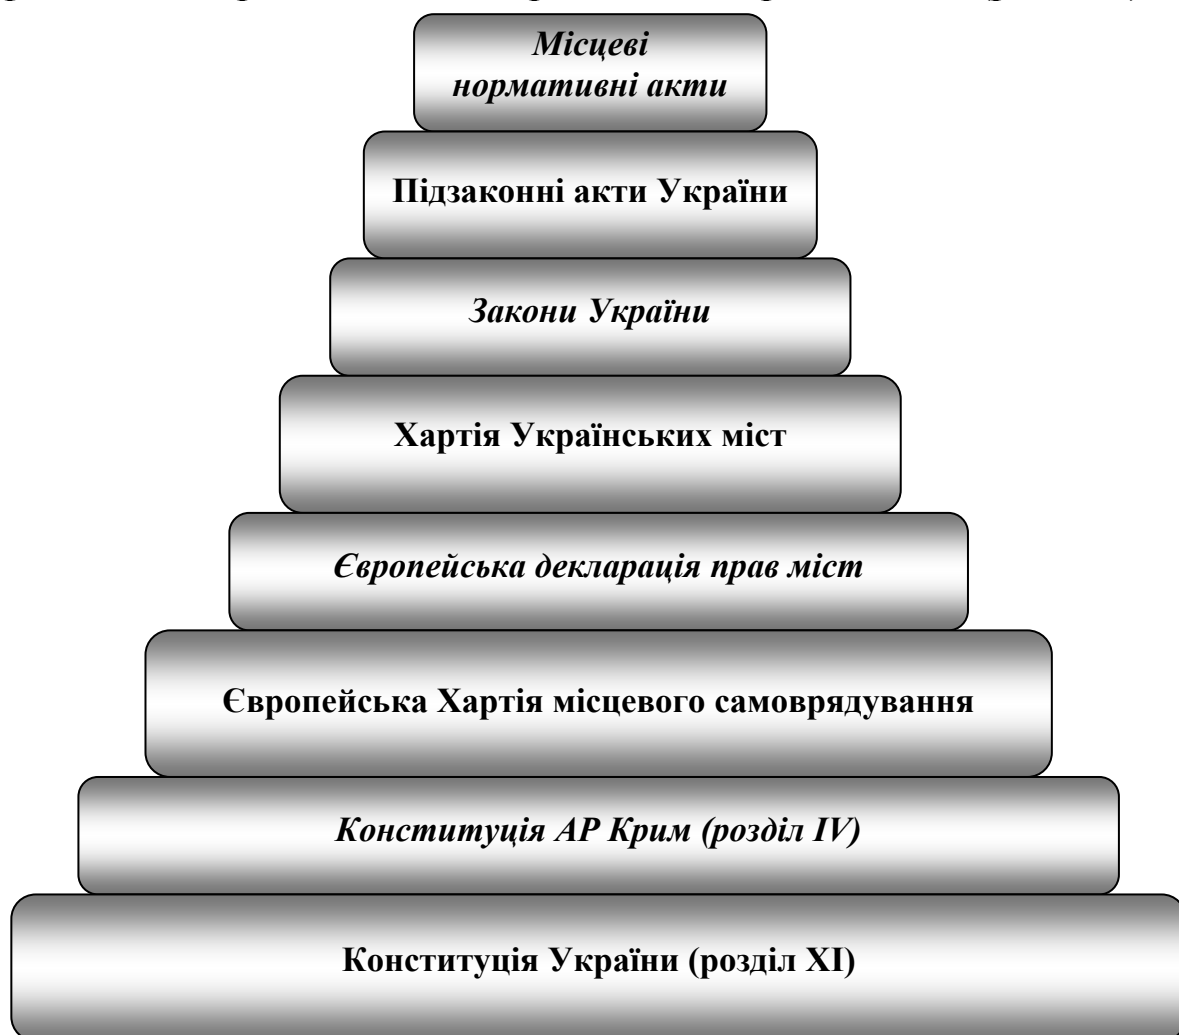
Місцеві нормативні акти

Підзаконні акти України

Закони України

Хартія Українських міст

Європейська декларація прав міст

Європейська Хартія місцевого самоврядування

Конституція АР Крим (розділ IV)

Конституція України (розділ XI)